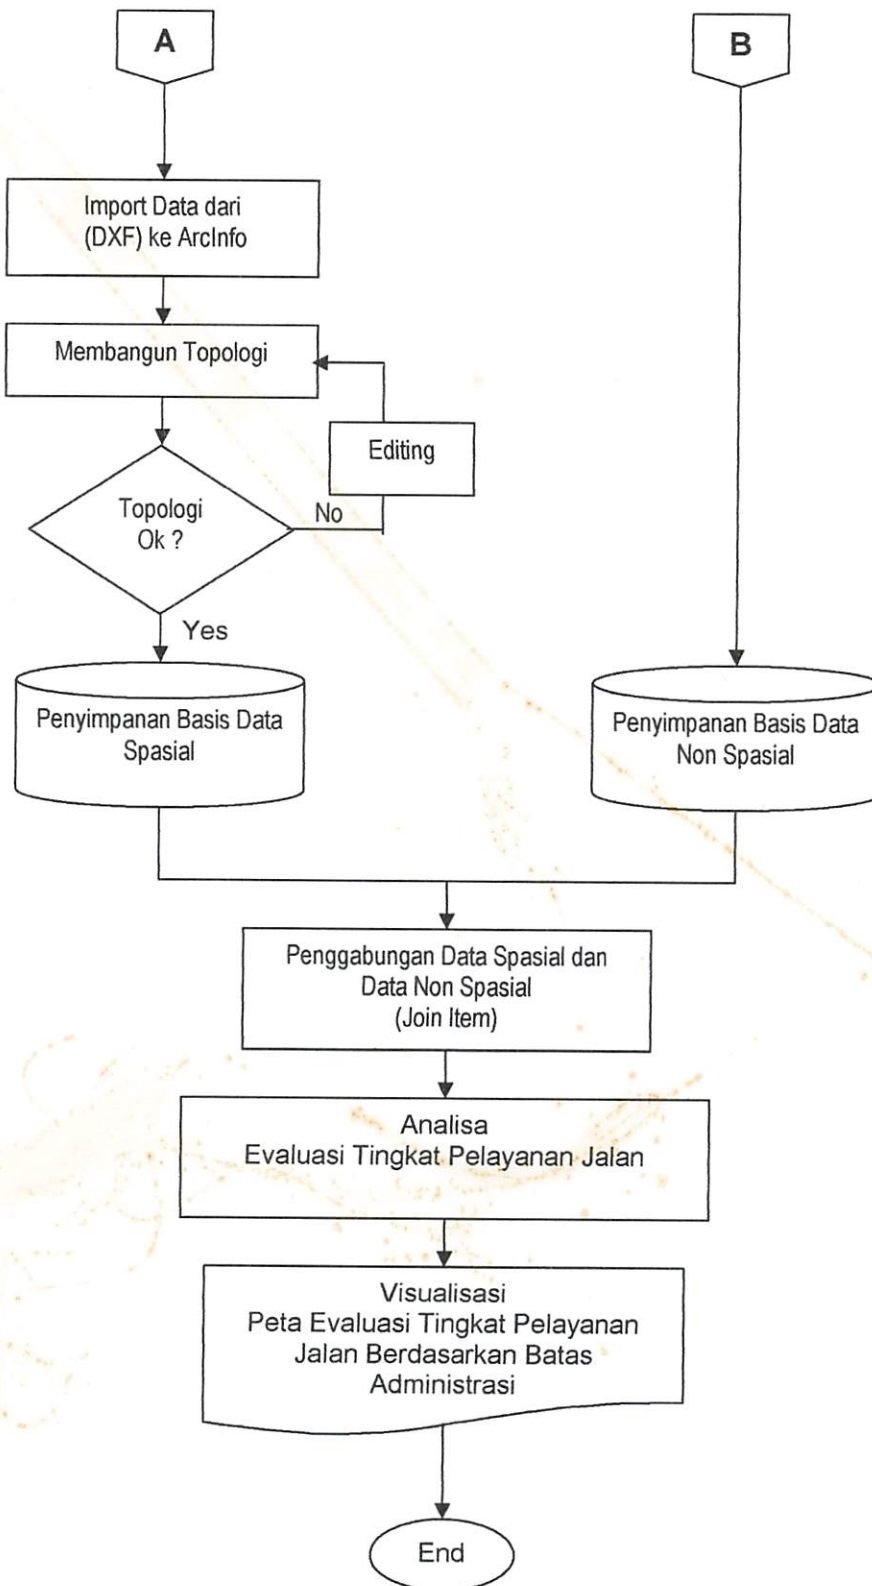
A

B

Import Data dari (DXF) ke ArcInfo

Membangun Topologi

Editing

Topologi Ok ?

No

Yes

Penyimpanan Basis Data Spasial

Penyimpanan Basis Data Non Spasial

Penggabungan Data Spasial dan Data Non Spasial (Join Item)

Analisa
Evaluasi Tingkat Pelayanan Jalan

Visualisasi
Peta Evaluasi Tingkat Pelayanan Jalan Berdasarkan Batas Administrasi

End